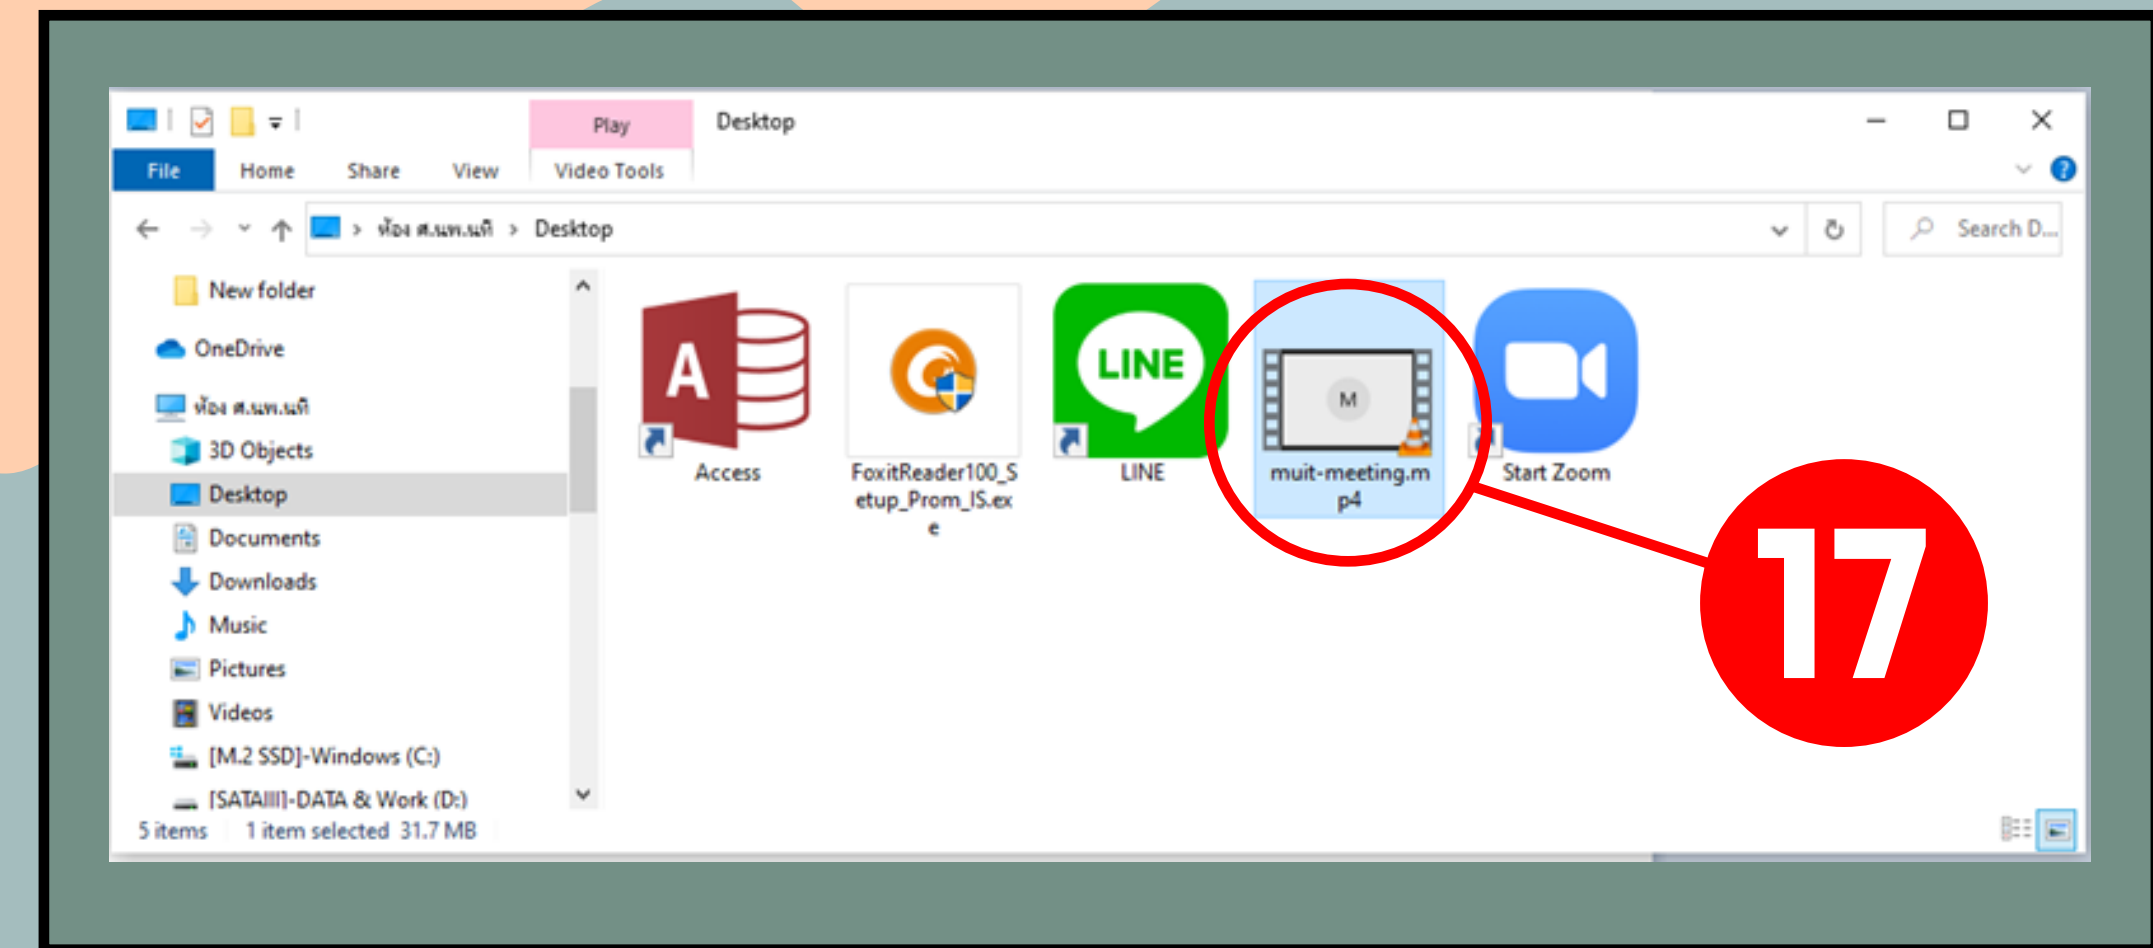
Play
Desktop
File
Home
Share
View
Video Tools
ห้อง ศ.นท.นที > Desktop
Search D...
New folder
OneDrive
ห้อง ศ.นท.นที
3D Objects
Desktop
Documents
Downloads
Music
Pictures
Videos
[M.2 SSD]-Windows (C:)
[SATAIII]-DATA & Work (D:)
5 items 1 item selected 31.7 MB
Access
FoxitReader100_Setup_Prom_IS.exe
LINE
LINE
M
muit-meeting.mp4
Start Zoom
17